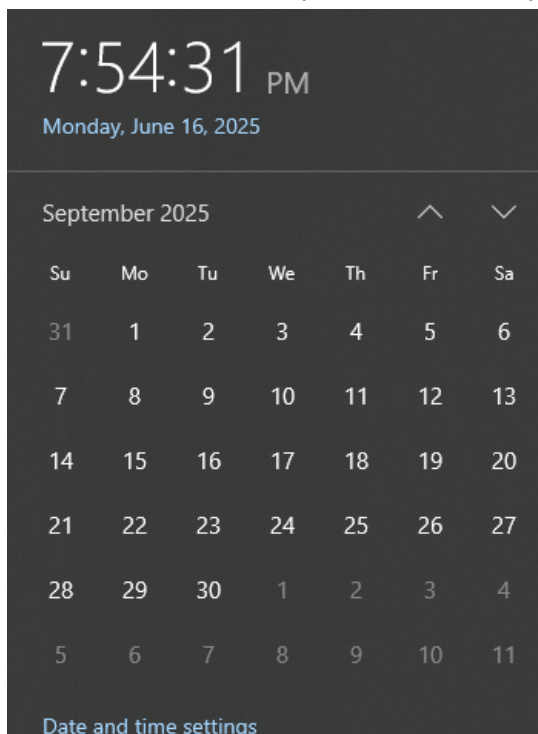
7:54:31 PM
Monday, June 16, 2025

September 2025

| Su | Mo | Tu | We | Th | Fr | Sa |
|---|---|---|---|---|---|---|
| 31 | 1 | 2 | 3 | 4 | 5 | 6 |
| 7 | 8 | 9 | 10 | 11 | 12 | 13 |
| 14 | 15 | 16 | 17 | 18 | 19 | 20 |
| 21 | 22 | 23 | 24 | 25 | 26 | 27 |
| 28 | 29 | 30 | 1 | 2 | 3 | 4 |
| 5 | 6 | 7 | 8 | 9 | 10 | 11 |

Date and time settings